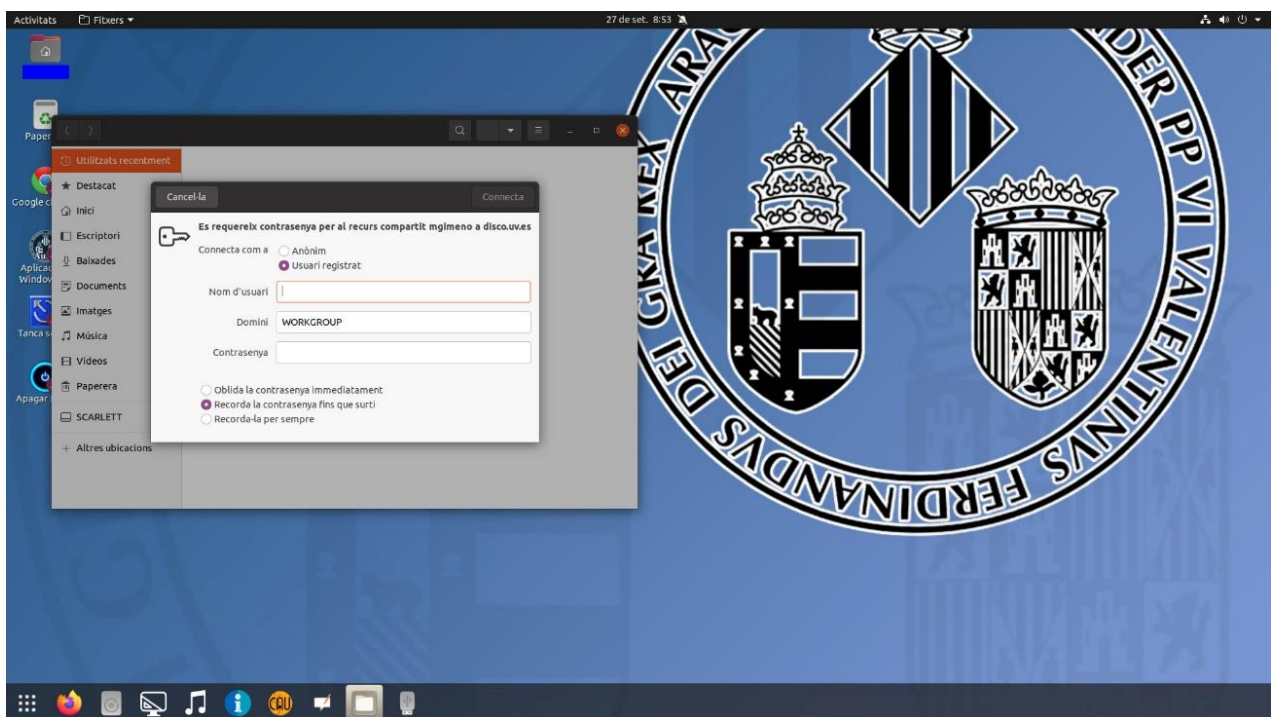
Activitats Fitxers ▾
27 de set. 8:53

Paper
Google c
Aplica Windo
Tanca s
Apagar

Utilitzats recentment
★ Destacat
Inici
Escriptori
Baixades
Documents
Imatges
Música
Vídeos
Paperera
SCARLETT
+ Altres ubicacions

Cancel·la
Connecta

Es requereix contrasenya per al recurs compartit mgimeno a disco.uv.es
Connecta com a
Anònim
Usuari registrat
Nom d'usuari
Domini WORKGROUP
Contrasenya

Oblida la contrasenya immediatament
Recorda la contrasenya fins que surti
Recorda-la per sempre

ARA
GRA REX
DEI
DER PP VI VALENTINUS
FERDINANDUS

CAU